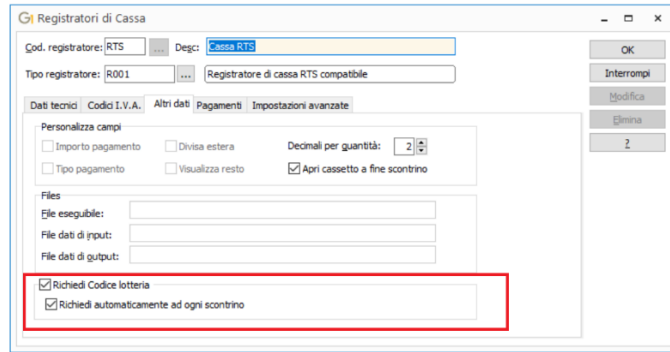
Registratori di Cassa

Cod. registratore: RTS ... Desc: Cassa RTS

Tipo registratore: R001 ... Registratore di cassa RTS compatibile

OK
Interrompi
Modifica
Elimina
?

Dati tecnici | Codici I.V.A. | Altri dati | Pagamenti | Impostazioni avanzate

Personalizza campi
Importo pagamento
Divisa estera
Decimali per quantità: 2
Tipo pagamento
Visualizza resto
Apri cassetto a fine scontrino

Files
File eseguibile:
File dati di input:
File dati di output:

Richiedi Codice lotteria
Richiedi automaticamente ad ogni scontrino